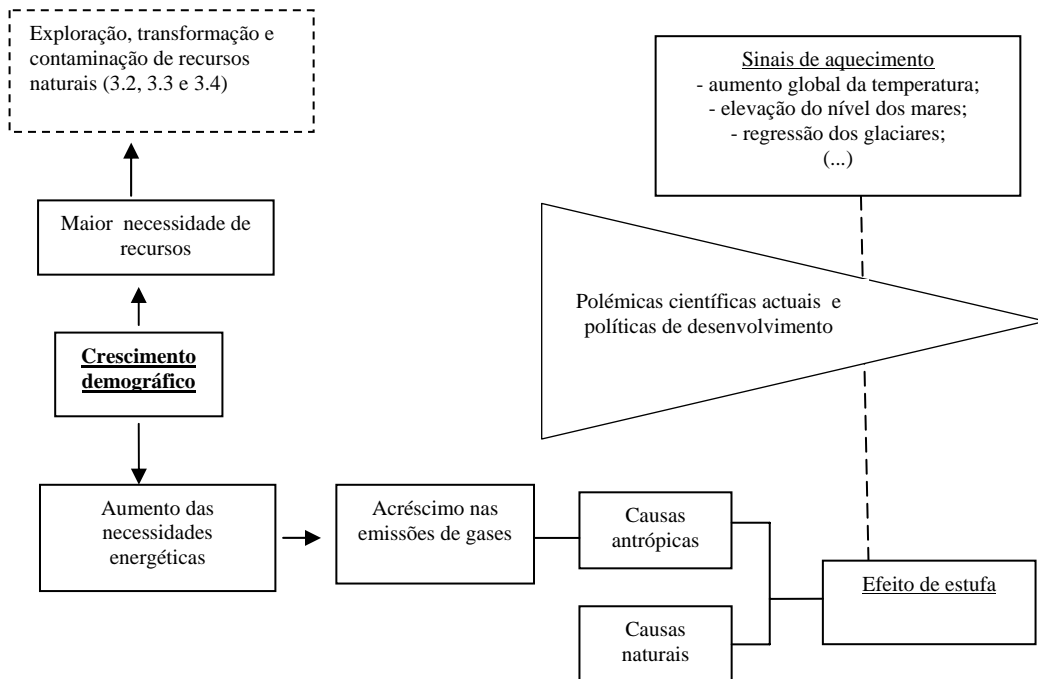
Exploração, transformação e contaminação de recursos naturais (3.2, 3.3 e 3.4)

Maior necessidade de recursos

Crescimento demográfico

Aumento das necessidades energéticas

Acréscimo nas emissões de gases

Causas antrópicas

Causas naturais

Efeito de estufa

Sinais de aquecimento
- aumento global da temperatura;
- elevação do nível dos mares;
- regressão dos glaciares;
(...)

Polémicas científicas actuais e políticas de desenvolvimento